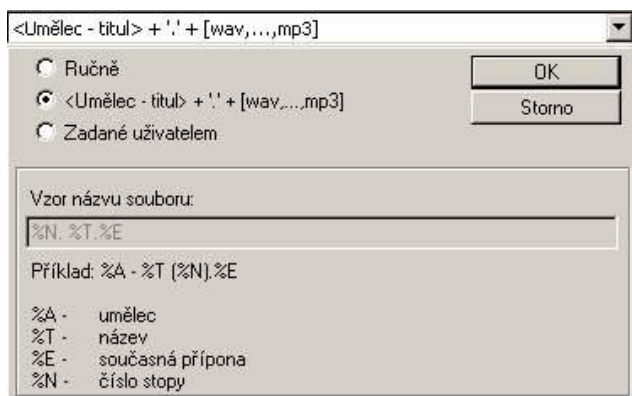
<Umělec - titul> + '.' + [wav,...,mp3]

Ručně
<Umělec - titul> + '.' + [wav,...,mp3]
Zadané uživatelem

OK
Storno

Vzor názvu souboru:

%N. %T.%E

Příklad: %A - %T (%N).%E

%A - umělec
%T - název
%E - současná přípona
%N - číslo stopy